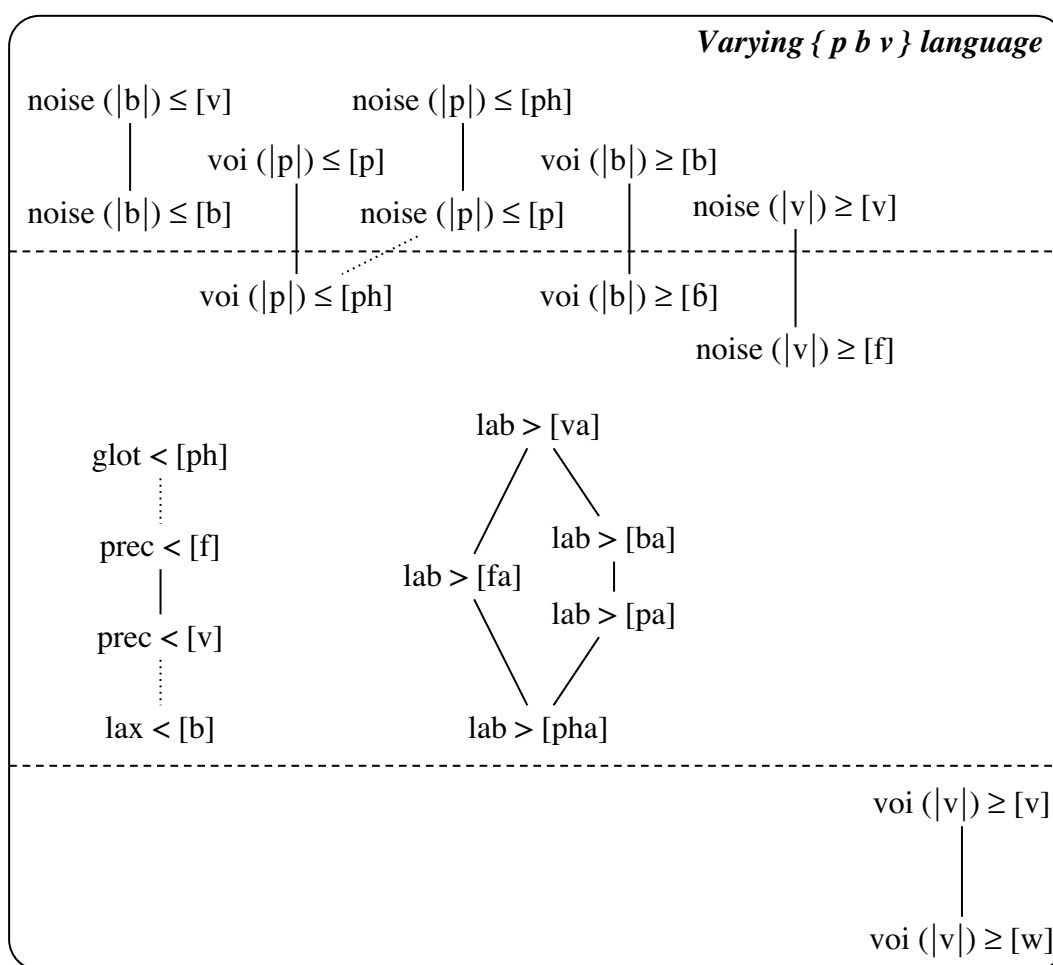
*Varying { p b v } language*

noise (|b|) ≤ [v]

noise (|p|) ≤ [ph]

voi (|p|) ≤ [p]

voi (|b|) ≥ [b]

noise (|b|) ≤ [b]

noise (|p|) ≤ [p]

noise (|v|) ≥ [v]

voi (|p|) ≤ [ph]

voi (|b|) ≥ [ɓ]

noise (|v|) ≥ [f]

lab > [va]

glot < [ph]

lab > [ba]

prec < [f]

lab > [fa]

lab > [pa]

prec < [v]

lax < [b]

lab > [pha]

voi (|v|) ≥ [v]

voi (|v|) ≥ [w]